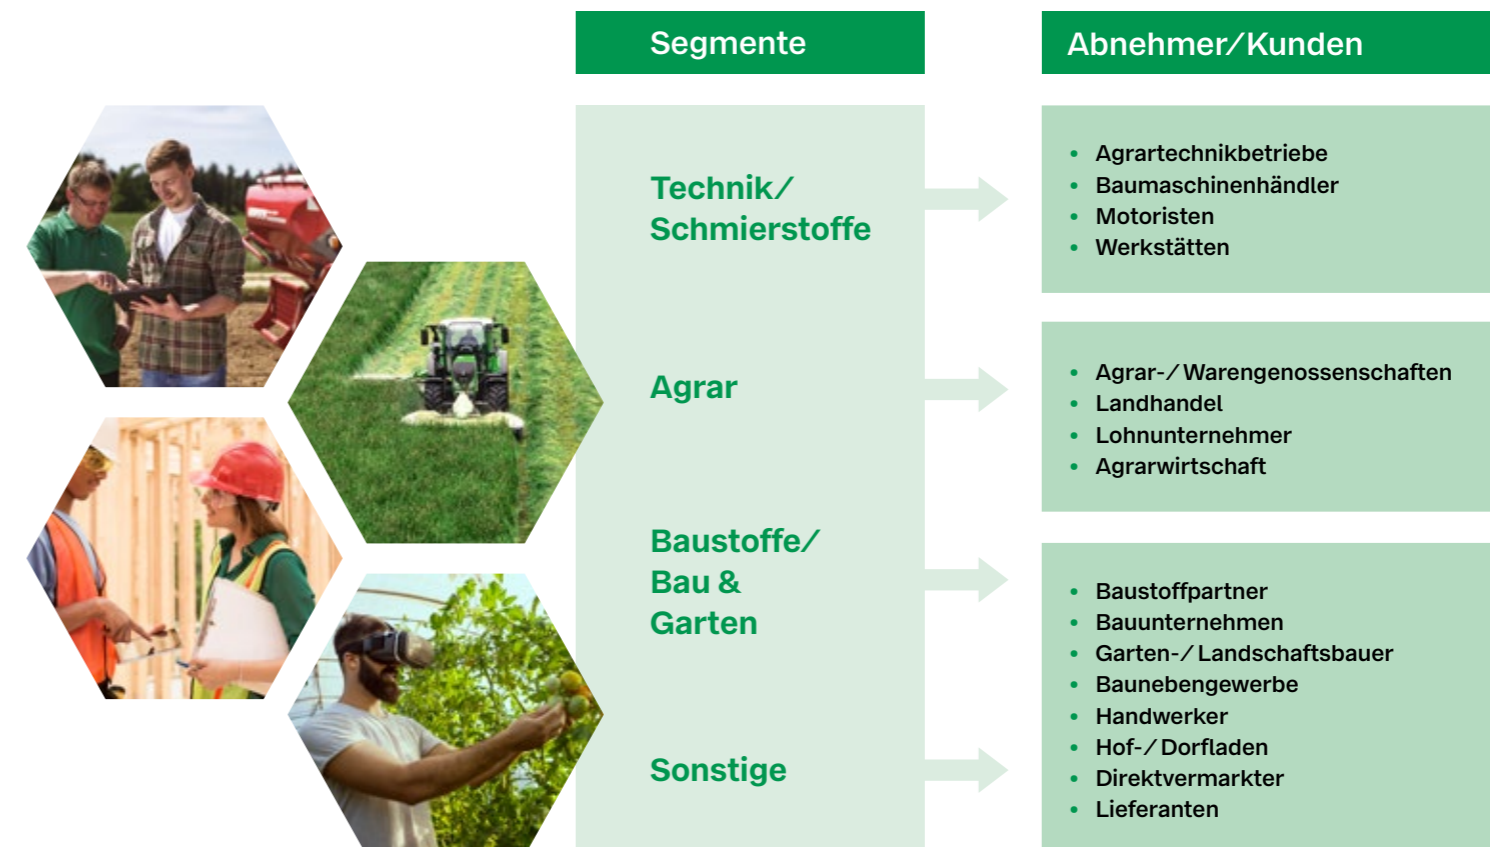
Segmente

Abnehmer/Kunden

Technik/ Schmierstoffe

- Agrartechnikbetriebe
- Baumaschinenhändler
- Motoristen
- Werkstätten

Agrar

- Agrar-/Warengenossenschaften
- Landhandel
- Lohnunternehmer
- Agrarwirtschaft

Baustoffe/ Bau & Garten

Sonstige

- Baustoffpartner
- Bauunternehmen
- Garten-/Landschaftsbauer
- Baunebengewerbe
- Handwerker
- Hof-/Dorfladen
- Direktvermarkter
- Lieferanten